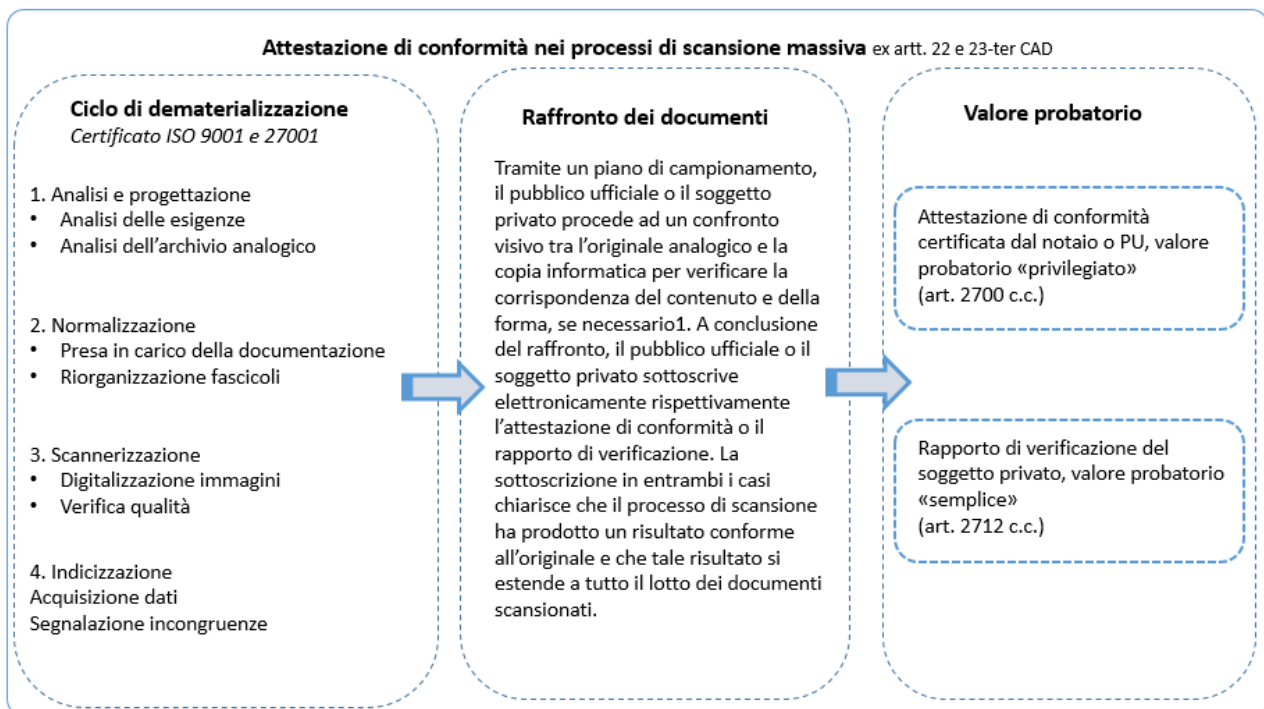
**Attestazione di conformità nei processi di scansione massiva** ex artt. 22 e 23-ter CAD

**Ciclo di dematerializzazione**
*Certificato ISO 9001 e 27001*

1. Analisi e progettazione
• Analisi delle esigenze
• Analisi dell'archivio analogico

2. Normalizzazione
• Presa in carico della documentazione
• Riorganizzazione fascicoli

3. Scannerizzazione
• Digitalizzazione immagini
• Verifica qualità

4. Indicizzazione
Acquisizione dati
Segnalazione incongruenze

**Raffronto dei documenti**

Tramite un piano di campionamento, il pubblico ufficiale o il soggetto privato procede ad un confronto visivo tra l'originale analogico e la copia informatica per verificare la corrispondenza del contenuto e della forma, se necessario1. A conclusione del raffronto, il pubblico ufficiale o il soggetto privato sottoscrive elettronicamente rispettivamente l'attestazione di conformità o il rapporto di verificazione. La sottoscrizione in entrambi i casi chiarisce che il processo di scansione ha prodotto un risultato conforme all'originale e che tale risultato si estende a tutto il lotto dei documenti scansionati.

**Valore probatorio**

Attestazione di conformità certificata dal notaio o PU, valore probatorio «privilegiato»
(art. 2700 c.c.)

Rapporto di verificazione del soggetto privato, valore probatorio «semplice»
(art. 2712 c.c.)